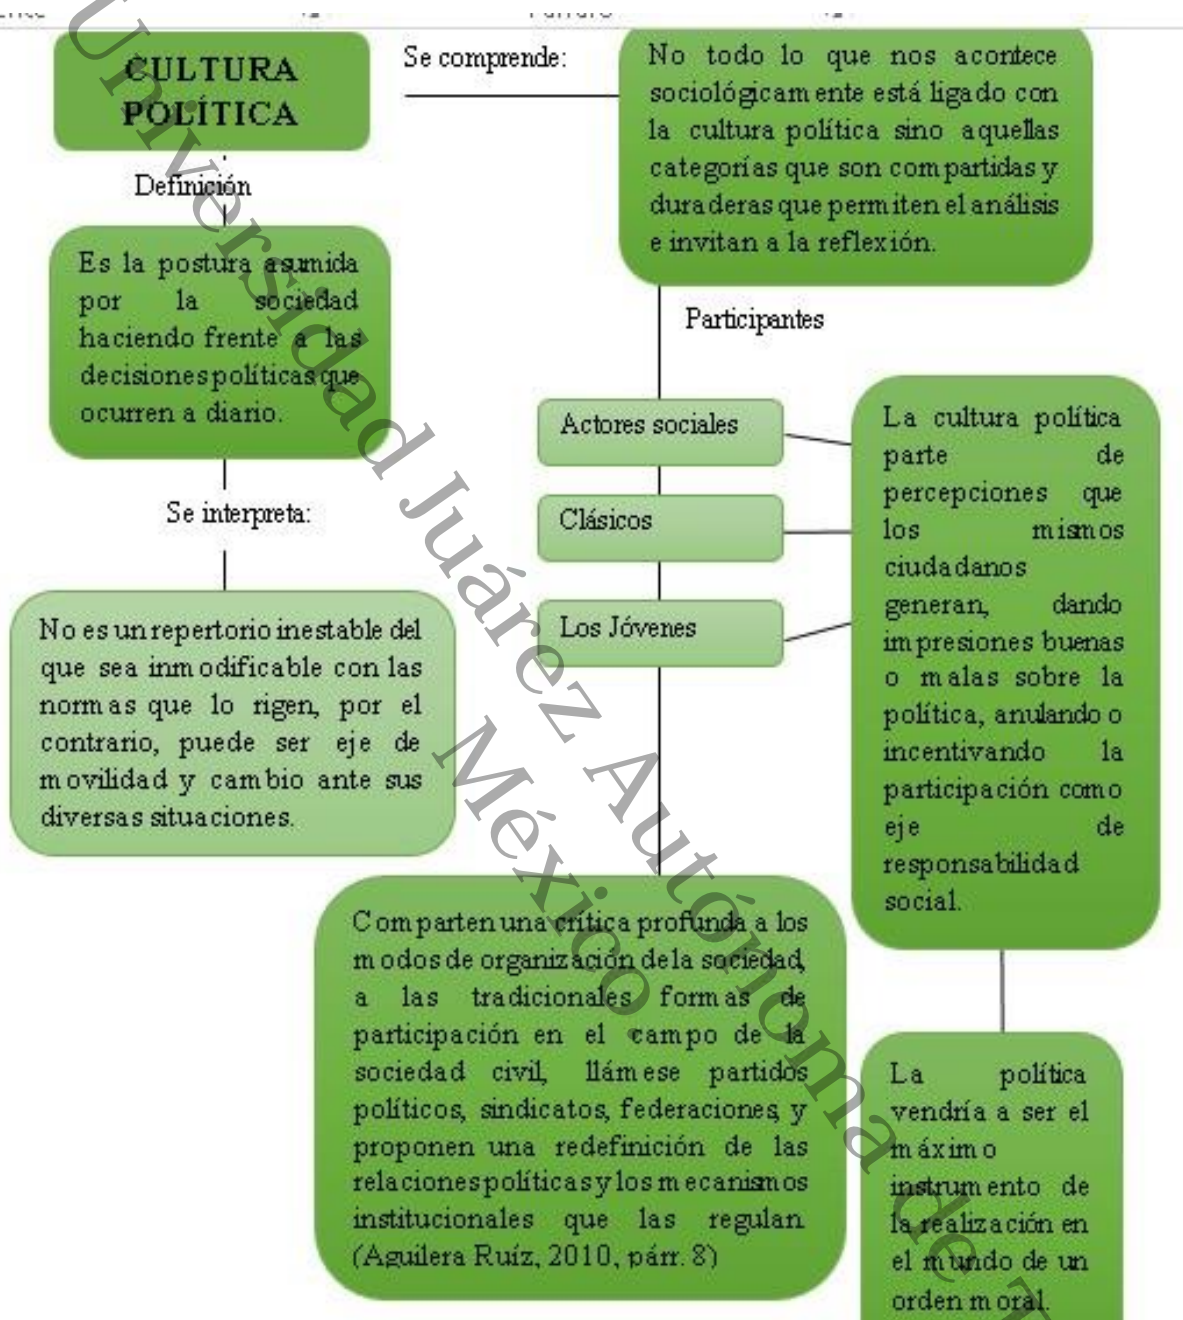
CULTURA POLÍTICA

Se comprende:

No todo lo que nos acontece sociológicamente está ligado con la cultura política sino aquellas categorías que son compartidas y duraderas que permiten el análisis e invitan a la reflexión.

Definición

Es la postura asumida por la sociedad haciendo frente a las decisiones políticas que ocurren a diario.

Participantes

Actores sociales

Clásicos

Los Jóvenes

La cultura política parte de percepciones que los mismos ciudadanos generan, dando impresiones buenas o malas sobre la política, anulando o incentivando la participación como eje de responsabilidad social.

Se interpreta:

No es un repertorio inestable del que sea inmodificable con las normas que lo rigen, por el contrario, puede ser eje de movilidad y cambio ante sus diversas situaciones.

Comparten una crítica profunda a los modos de organización de la sociedad, a las tradicionales formas de participación en el campo de la sociedad civil, llámese partidos políticos, sindicatos, federaciones, y proponen una redefinición de las relaciones políticas y los mecanismos institucionales que las regulan. (Aguilera Ruiz, 2010, párr. 8)

La política vendría a ser el máximo instrumento de la realización en el mundo de un orden moral.

Universidad Juárez Autónoma de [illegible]
México